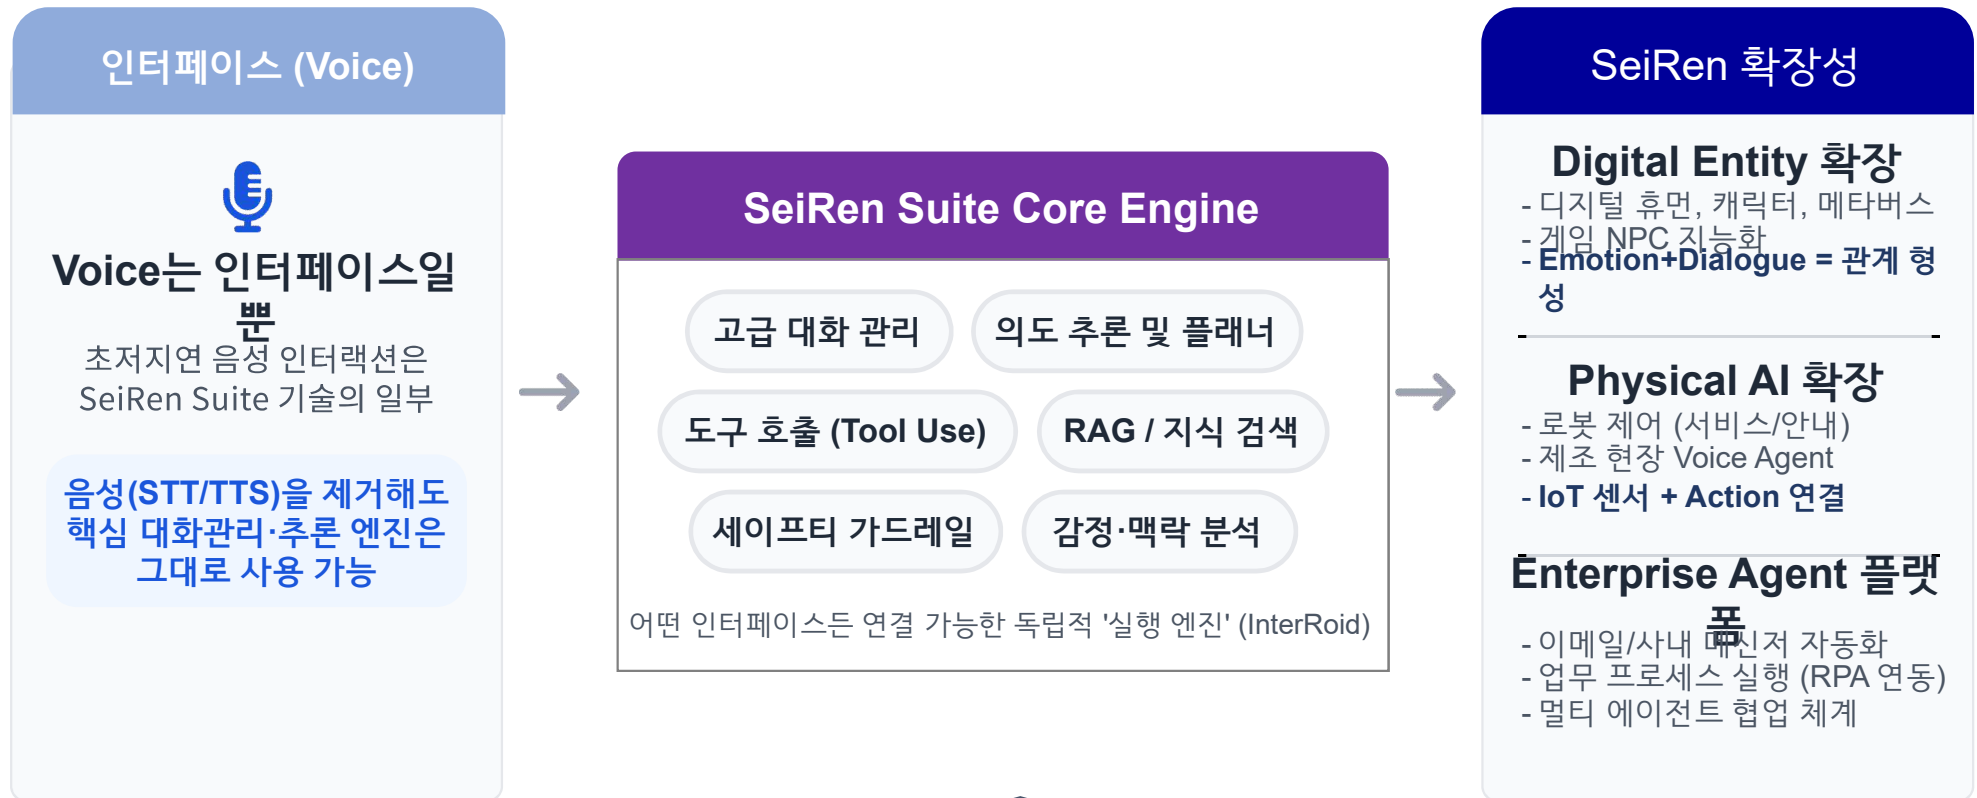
인터페이스 (Voice)

Voice는 인터페이스일 뿐

초저지연 음성 인터랙션은 SeiRen Suite 기술의 일부

음성(STT/TTS)을 제거해도 핵심 대화관리·추론 엔진은 그대로 사용 가능

SeiRen Suite Core Engine

고급 대화 관리

의도 추론 및 플래너

도구 호출 (Tool Use)

RAG / 지식 검색

세이프티 가드레일

감정·맥락 분석

어떤 인터페이스든 연결 가능한 독립적 '실행 엔진' (InterRoid)

SeiRen 확장성

Digital Entity 확장
- 디지털 휴먼, 캐릭터, 메타버스
- 게임 NPC 지능화
- Emotion+Dialogue = 관계 형성

Physical AI 확장
- 로봇 제어 (서비스/안내)
- 제조 현장 Voice Agent
- IoT 센서 + Action 연결

Enterprise Agent 플랫폼
- 이메일/사내 메신저 자동화
- 업무 프로세스 실행 (RPA 연동)
- 멀티 에이전트 협업 체계